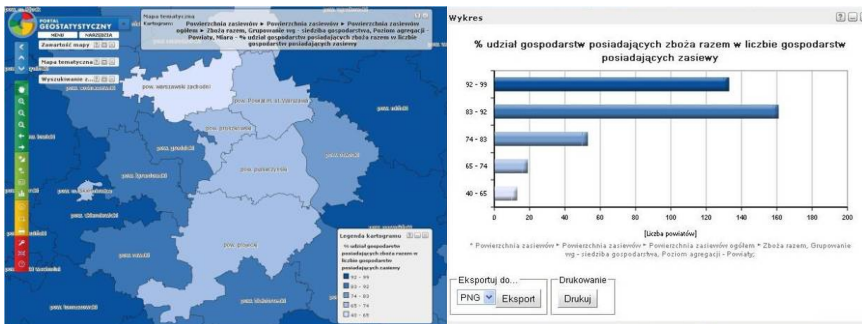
PORTAL GEOSTATYSTYCZNY

MENU NARZĘDZIA

Zawartość mapy

Mapa tematyczna

Wyszukiwanie z...

Mapa tematyczna
Kartogram

Powierzchnia zasiewów ► Powierzchnia zasiewów ► Powierzchnia zasiewów ogółem ► Zboża razem, Grupowanie wg - siedziba gospodarstwa, Poziom agregacji - Powiaty, Miara - % udział gospodarstw posiadających zboża razem w liczbie gospodarstw posiadających zasiewy

pow. warszawski zachodni

pow. Powiat m. st. Warszawa

pow. pruszkowski

pow. piaseczyński

pow. grodziski

pow. żyrardowski

pow. grójecki

pow. otwocki

pow. miński

pow. wołomiński

pow. białobrzeski

pow. garwoliński

pow. łowicki

Legenda Kartogramu

% udział gospodarstw posiadających zboża razem w liczbie gospodarstw posiadających zasiewy

92 - 99
83 - 92
74 - 83
65 - 74
40 - 65

Wykres

% udział gospodarstw posiadających zboża razem w liczbie gospodarstw posiadających zasiewy

92 - 99
83 - 92
74 - 83
65 - 74
40 - 65

0 20 40 60 80 100 120 140 160 180 200

[Liczba powiatów]

* Powierzchnia zasiewów * Powierzchnia zasiewów * Powierzchnia zasiewów ogółem * Zboża razem, Grupowanie wg - siedziba gospodarstwa, Poziom agregacji - Powiaty;

Eksportuj do...
PNG Eksport

Drukowanie
Drukuj